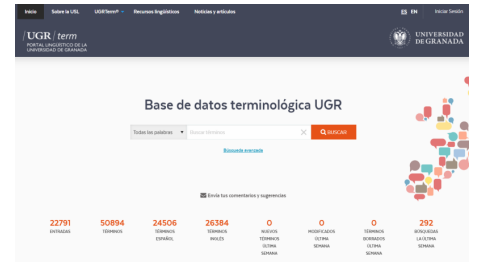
Inicio Sobre la USL UGRTerm® Recursos lingüísticos Noticias y artículos ES EN Iniciar Sesión

/UGR/term
PORTAL LINGÜÍSTICO DE LA UNIVERSIDAD DE GRANADA

UNIVERSIDAD DE GRANADA

Base de datos terminológica UGR

Todas las palabras ▾ Buscar término × BUSCAR

Búsqueda avanzada

Envía tus comentarios y sugerencias

| 22791 | 50894 | 24506 | 26384 | 0 | 0 | 0 | 292 |
|---|---|---|---|---|---|---|---|
| ENTRADAS | TÉRMINOS | TÉRMINOS ESPAÑOL | TÉRMINOS INGLÉS | NUEVOS TÉRMINOS ÚLTIMA SEMANA | MODIFICADOS ÚLTIMA SEMANA | TÉRMINOS BORRADOS ÚLTIMA SEMANA | BÚSQUEDAS LA ÚLTIMA SEMANA |